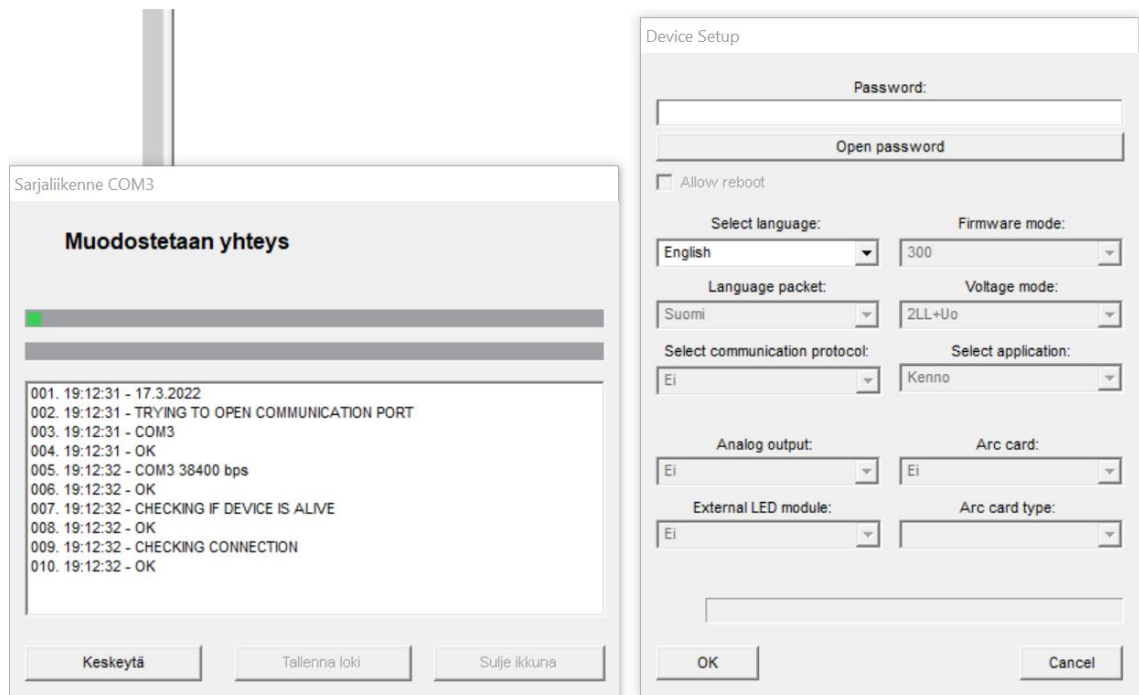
Sarjaliikenne COM3

Muodostetaan yhteys

001. 19:12:31 - 17.3.2022
002. 19:12:31 - TRYING TO OPEN COMMUNICATION PORT
003. 19:12:31 - COM3
004. 19:12:31 - OK
005. 19:12:32 - COM3 38400 bps
006. 19:12:32 - OK
007. 19:12:32 - CHECKING IF DEVICE IS ALIVE
008. 19:12:32 - OK
009. 19:12:32 - CHECKING CONNECTION
010. 19:12:32 - OK

Keskeytä
Tallenna loki
Sulje ikkuna

Device Setup

Password:

Open password

Allow reboot

Select language:
English
Firmware mode:
300

Language packet:
Suomi
Voltage mode:
2LL+Uo

Select communication protocol:
Ei
Select application:
Kenno

Analog output:
Ei
Arc card:
Ei

External LED module:
Ei
Arc card type:

OK
Cancel